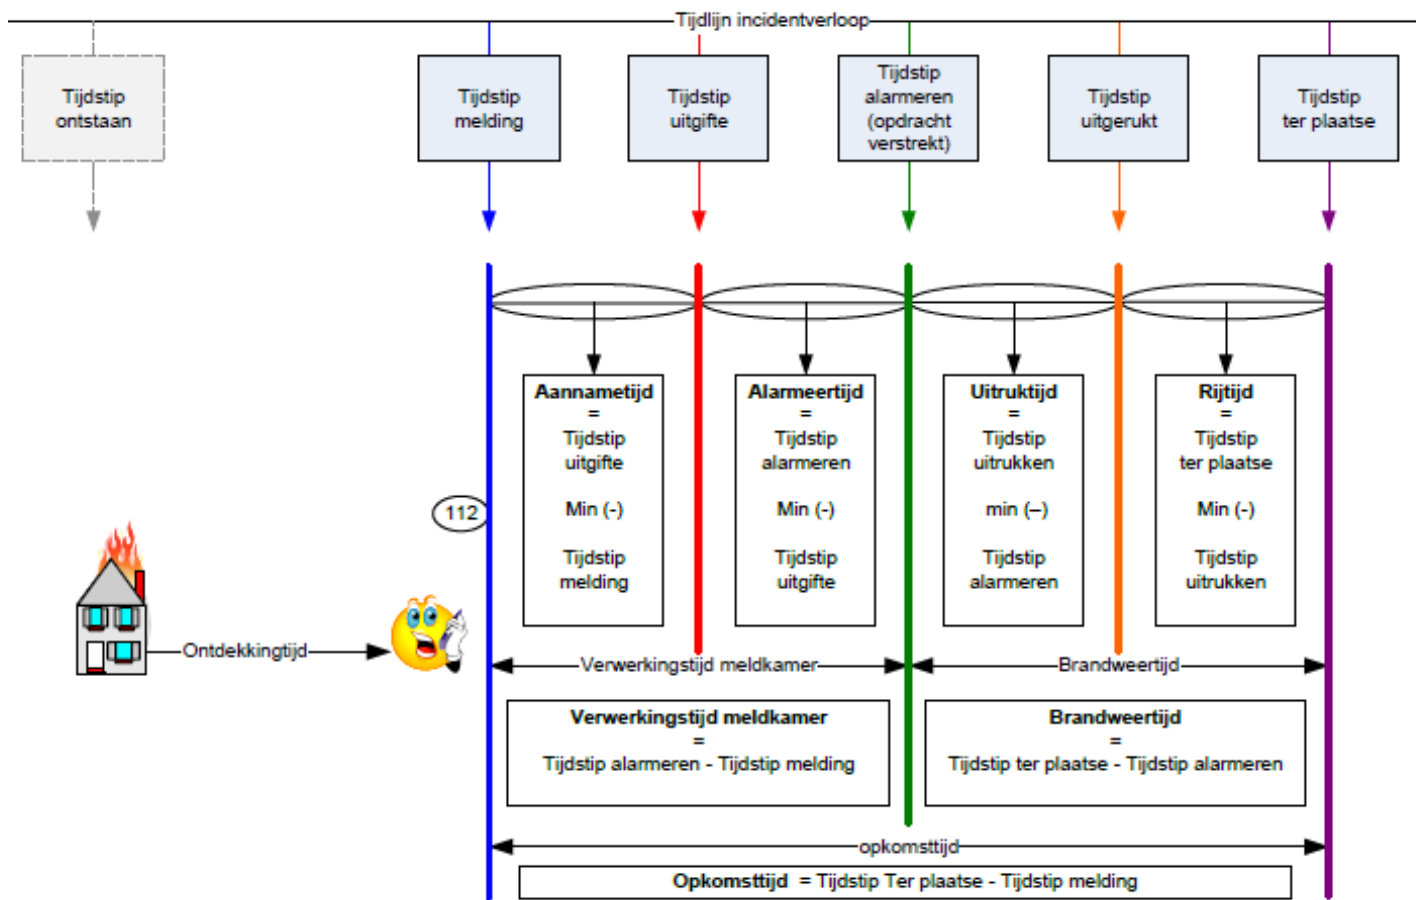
Tijdlijn incidentverloop

Tijdstip ontstaan

Tijdstip melding

Tijdstip uitgifte

Tijdstip alarmeren (opdracht verstrekt)

Tijdstip uitgerukt

Tijdstip ter plaatse

**Aannametijd**
=
Tijdstip uitgifte

Min (-)

Tijdstip melding

**Alarmeertijd**
=
Tijdstip alarmeren

Min (-)

Tijdstip uitgifte

**Uitruktijd**
=
Tijdstip uitrukken

min (–)

Tijdstip alarmeren

**Rijtijd**
=
Tijdstip ter plaatse

Min (-)

Tijdstip uitrukken

112

Ontdekkingtijd

Verwerkingstijd meldkamer

Brandweertijd

**Verwerkingstijd meldkamer**
=
Tijdstip alarmeren - Tijdstip melding

**Brandweertijd**
=
Tijdstip ter plaatse - Tijdstip alarmeren

opkomsttijd

**Opkomsttijd** = Tijdstip Ter plaatse - Tijdstip melding